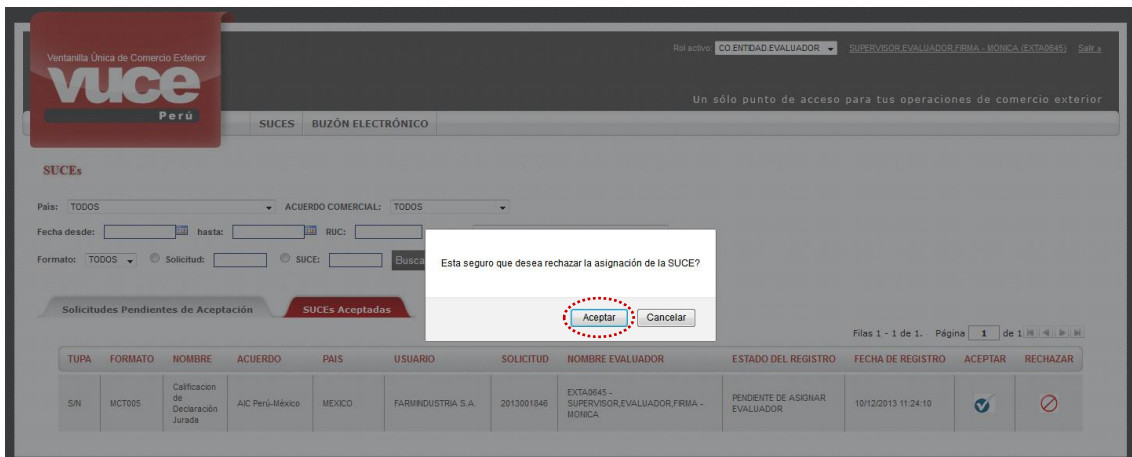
Ventanilla Única de Comercio Exterior
VUCE
Perú

Rol activo: CO.ENTIDAD.EVALUADOR SUPERVISOR,EVALUADOR,FIRMA - MONICA (EXTA0645) Salir »

Un sólo punto de acceso para tus operaciones de comercio exterior

SUCES BUZÓN ELECTRÓNICO

SUCEs

País: TODOS ACUERDO COMERCIAL: TODOS

Fecha desde: hasta: RUC:

Formato: TODOS Solicitud: SUCE: Busca

Esta seguro que desea rechazar la asignación de la SUCE?

Aceptar Cancelar

Solicitudes Pendientes de Aceptación SUCEs Aceptadas

Filas 1 - 1 de 1. Página 1 de 1

| TUPA | FORMATO | NOMBRE | ACUERDO | PAIS | USUARIO | SOLICITUD | NOMBRE EVALUADOR | ESTADO DEL REGISTRO | FECHA DE REGISTRO | ACEPTAR | RECHAZAR |
|---|---|---|---|---|---|---|---|---|---|---|---|
| S/N | MCT005 | Calificacion de Declaración Jurada | AIC Perú-México | MEXICO | FARMINDUSTRIA S.A. | 2013001846 | EXTA0645 - SUPERVISOR,EVALUADOR,FIRMA - MONICA | PENDIENTE DE ASIGNAR EVALUADOR | 10/12/2013 11:24:10 | | |